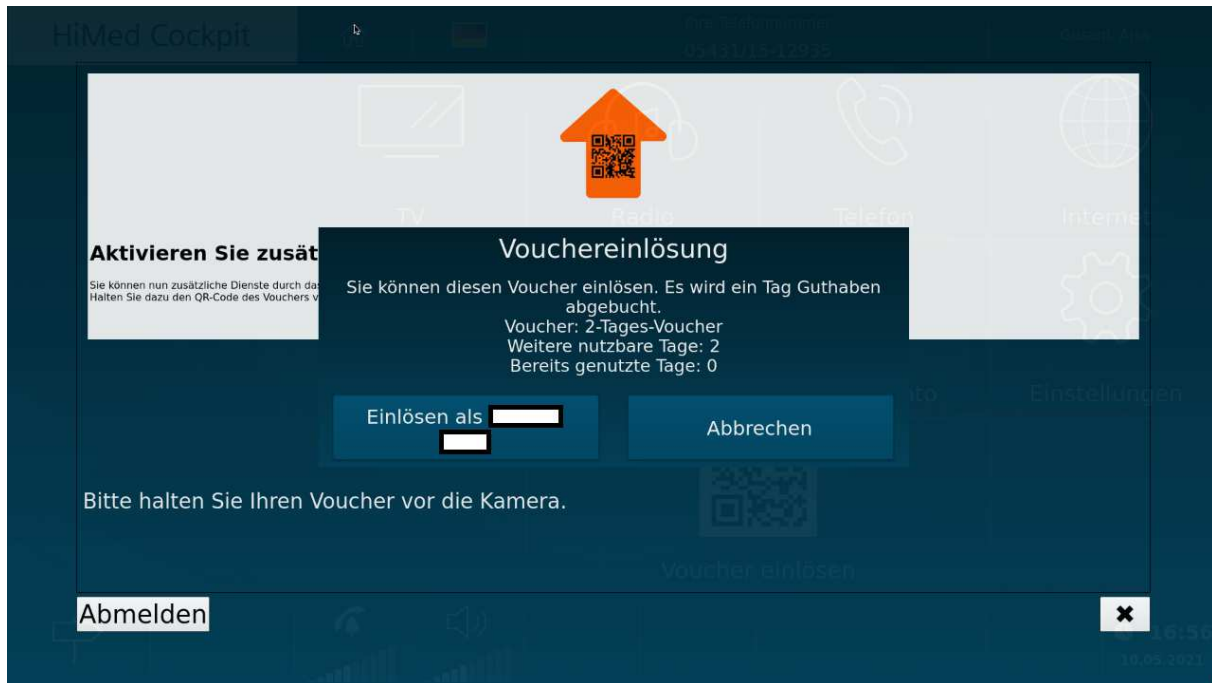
HiMed Cockpit

05431/15-12955

TV

Radio

Telefon

Internet

Aktivieren Sie zusät

Sie können nun zusätzliche Dienste durch das
Halten Sie dazu den QR-Code des Vouchers v

Vouchereinlösung

Sie können diesen Voucher einlösen. Es wird ein Tag Guthaben abgebucht.
Voucher: 2-Tages-Voucher
Weitere nutzbare Tage: 2
Bereits genutzte Tage: 0

Einlösen als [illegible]

Abbrechen

Einstellungen

Bitte halten Sie Ihren Voucher vor die Kamera.

Voucher einlösen

Abmelden

✖

16:50

10.05.2021